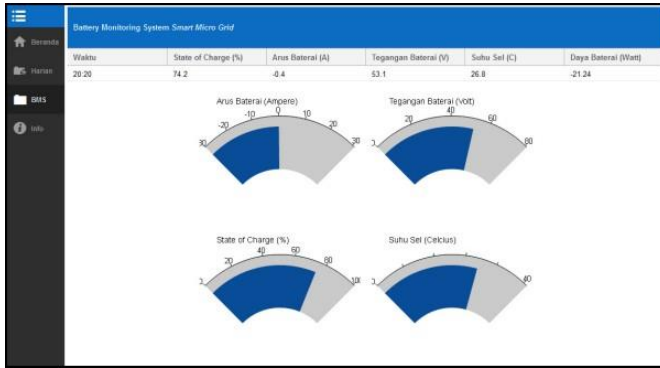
Beranda
Harian
BMS
Info

Battery Monitoring System *Smart Micro Grid*

| Waktu | State of Charge (%) | Arus Baterai (A) | Tegangan Baterai (V) | Suhu Sel (C) | Daya Baterai (Watt) |
|---|---|---|---|---|---|
| 20:20 | 74.2 | -0.4 | 53.1 | 26.8 | -21.24 |

Arus Baterai (Ampere)
-30 -20 -10 0 10 20 30

Tegangan Baterai (Volt)
0 20 40 60 80

State of Charge (%)
0 20 40 60 80 100

Suhu Sel (Celcius)
0 40